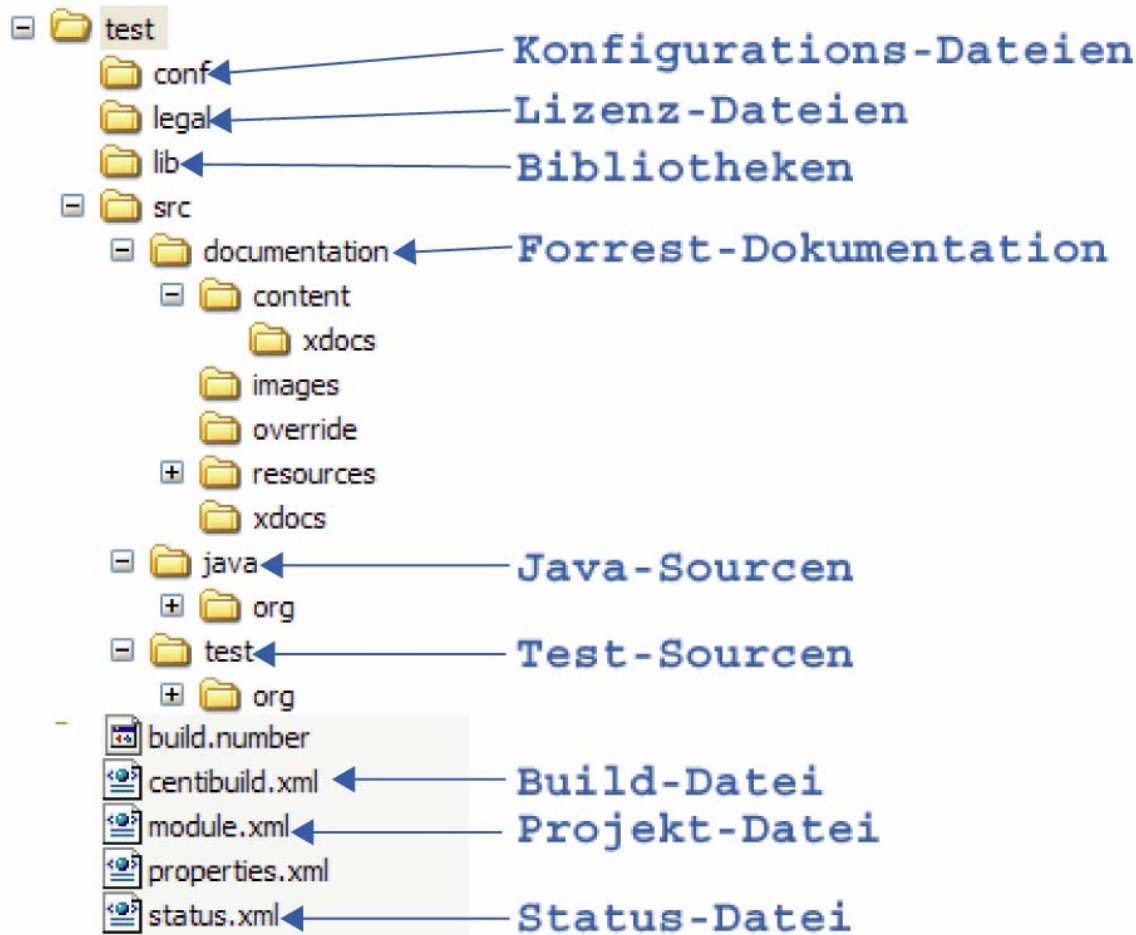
test
conf
Konfigurations-Dateien
legal
Lizenz-Dateien
lib
Bibliotheken
src
documentation
Forrest-Dokumentation
content
xdocs
images
override
resources
xdocs
java
Java-Sourcen
org
test
Test-Sourcen
org
build.number
centibuild.xml
Build-Datei
module.xml
Projekt-Datei
properties.xml
status.xml
Status-Datei